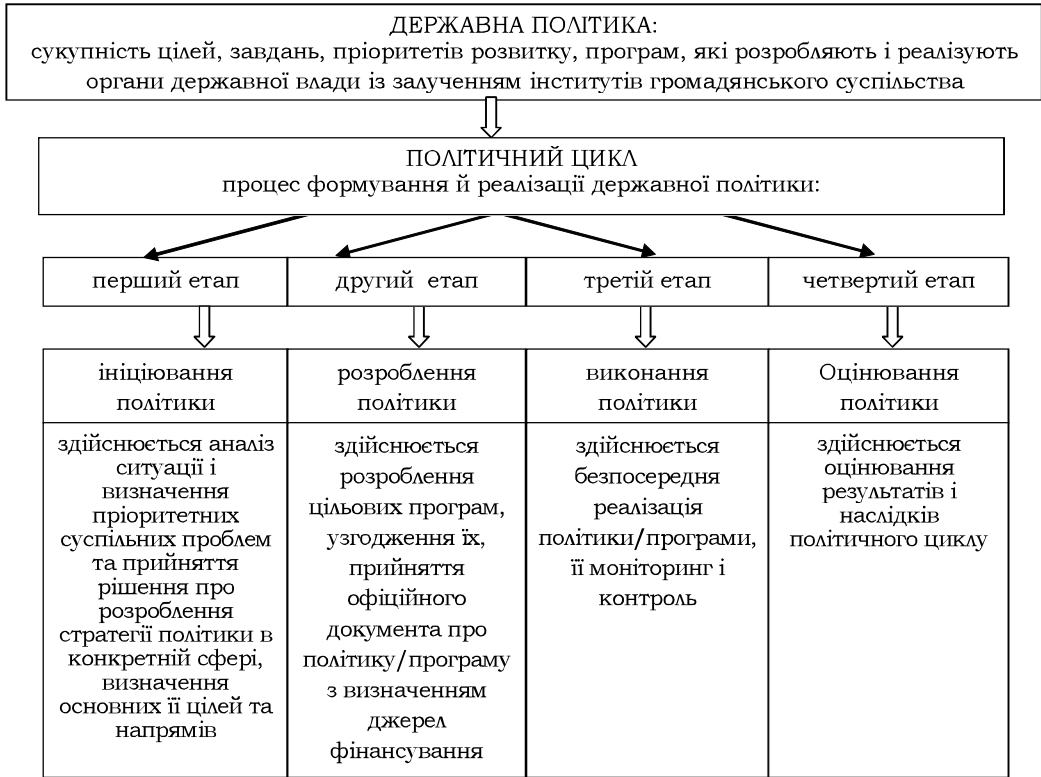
ДЕРЖАВНА ПОЛІТИКА:
сукупність цілей, завдань, пріоритетів розвитку, програм, які розробляють і реалізують органи державної влади із залученням інститутів громадянського суспільства

ПОЛІТИЧНИЙ ЦИКЛ
процес формування й реалізації державної політики:

| перший етап | другий етап | третій етап | четвертий етап |
|---|---|---|---|
| ініціювання політики | розроблення політики | виконання політики | Оцінювання політики |
| здійснюється аналіз ситуації і визначення пріоритетних суспільних проблем та прийняття рішення про розроблення стратегії політики в конкретній сфері, визначення основних її цілей та напрямів | здійснюється розроблення цільових програм, узгодження їх, прийняття офіційного документа про політику/програму з визначенням джерел фінансування | здійснюється безпосередня реалізація політики/програми, її моніторинг і контроль | здійснюється оцінювання результатів і наслідків політичного циклу |